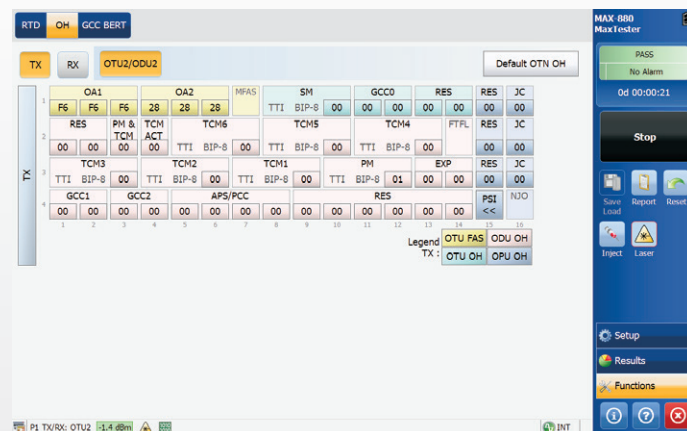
RTD OH GCC BERT

TX RX OTU2/ODU2 Default OTN OH

TX

| | OA1 | | | OA2 | | | MFAS | SM | | | GCC0 | | RES | | RES | JC |
|---|---|---|---|---|---|---|---|---|---|---|---|---|---|---|---|---|
| 1 | F6 | F6 | F6 | 28 | 28 | 28 | | TTI | BIP-8 | 00 | 00 | 00 | 00 | 00 | 00 | 00 |
| | RES | | PM & TCM | TCM ACT | TCM6 | | | TCM5 | | | TCM4 | | | FTFL | RES | JC |
| 2 | 00 | 00 | 00 | 00 | TTI | BIP-8 | 00 | TTI | BIP-8 | 00 | TTI | BIP-8 | 00 | | 00 | 00 |
| | TCM3 | | | TCM2 | | | TCM1 | | | PM | | | EXP | | RES | JC |
| 3 | TTI | BIP-8 | 00 | TTI | BIP-8 | 00 | TTI | BIP-8 | 00 | TTI | BIP-8 | 01 | 00 | 00 | 00 | 00 |
| | GCC1 | | GCC2 | | APS/PCC | | | | | RES | | | | | PSI | NJO |
| 4 | 00 | 00 | 00 | 00 | 00 | 00 | 00 | 00 | 00 | 00 | 00 | 00 | 00 | 00 | << | |
| | 1 | 2 | 3 | 4 | 5 | 6 | 7 | 8 | 9 | 10 | 11 | 12 | 13 | 14 | 15 | 16 |

Legend TX : OTU FAS ODU OH OTU OH OPU OH

MAX-880 MaxTester

PASS
No Alarm
0d 00:00:21

Stop

Save Load
Report
Reset
Inject
Laser

Setup
Results
Functions

P1 TX/RX: OTU2 -1.4 dBm
INT